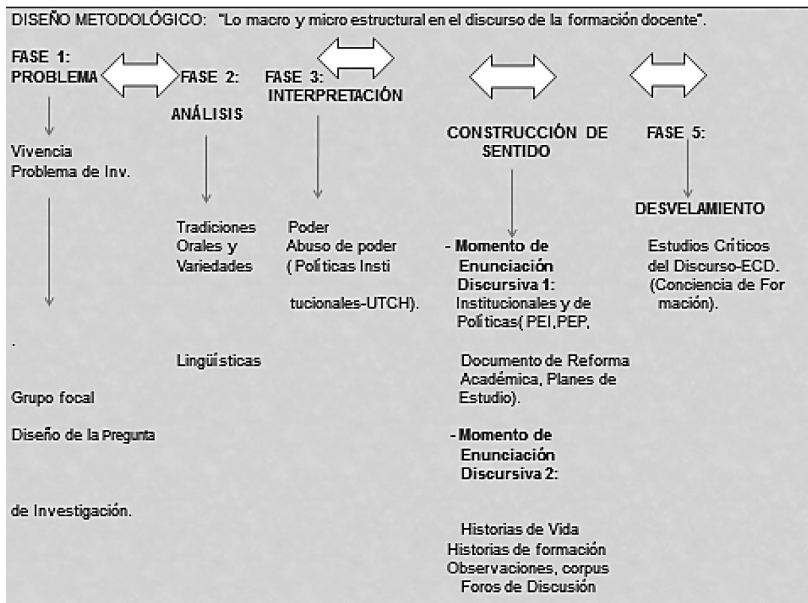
DISEÑO METODOLÓGICO: "Lo macro y micro estructural en el discurso de la formación docente".

FASE 1: PROBLEMA

FASE 2: ANÁLISIS

FASE 3: INTERPRETACIÓN

CONSTRUCCIÓN DE SENTIDO

FASE 5:

Vivencia Problema de Inv.

.

Grupo focal

Diseño de la Pregunta

de Investigación.

Tradiciones Orales y Variedades

Lingüísticas

Poder
Abuso de poder ( Políticas Insti

tucionales-UTCH).

- Momento de Enunciación Discursiva 1: Institucionales y de Políticas( PEI,PEP,

Documento de Reforma Académica, Planes de Estudio).

- Momento de Enunciación Discursiva 2:

Historias de Vida
Historias de formación
Observaciones, corpus
Foros de Discusión

DESVELAMIENTO

Estudios Críticos del Discurso-ECD. (Conciencia de Formación).